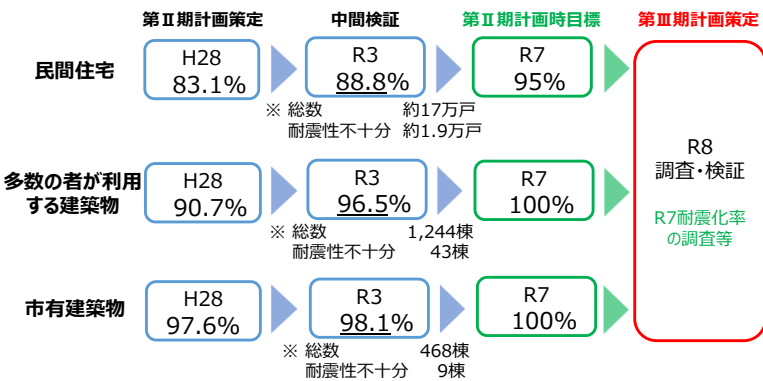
第Ⅱ期計画策定　中間検証　第Ⅱ期計画時目標　第Ⅲ期計画策定

民間住宅
H28 83.1%
R3 88.8%
※ 総数 約17万戸
耐震性不十分 約1.9万戸
R7 95%

多数の者が利用する建築物
H28 90.7%
R3 96.5%
※ 総数 1,244棟
耐震性不十分 43棟
R7 100%

市有建築物
H28 97.6%
R3 98.1%
※ 総数 468棟
耐震性不十分 9棟
R7 100%

R8
調査・検証

R7耐震化率の調査等